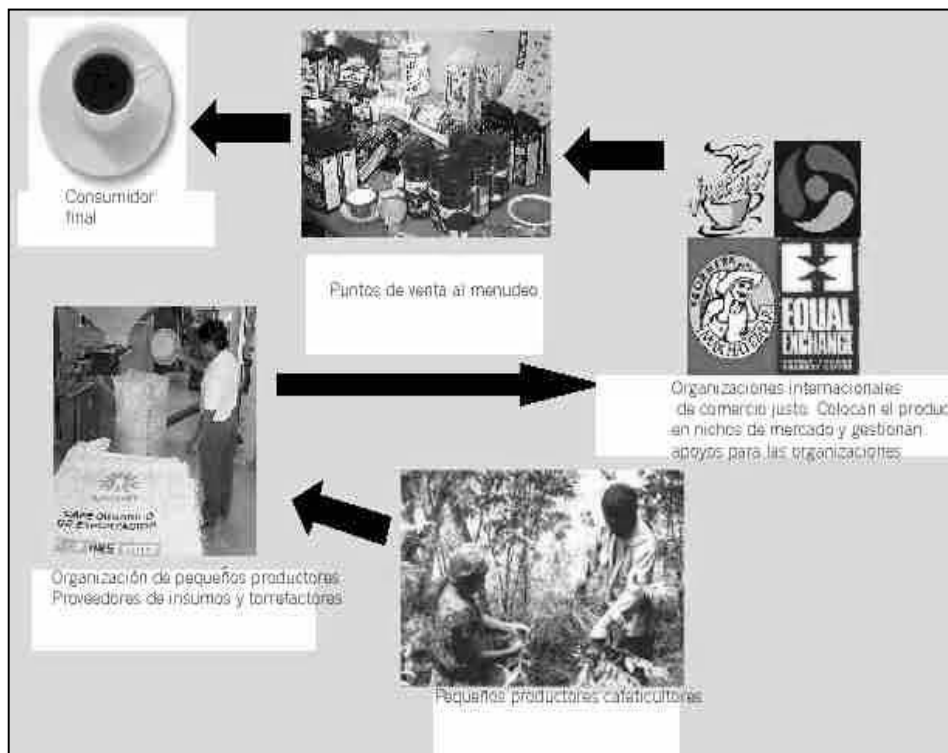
Consumidor final

Puntos de venta al menudeo

EQUAL EXCHANGE

Organizaciones internacionales de comercio justo. Colocan el produc en nichos de mercado y gestionan apoyos para las organizaciones

CAFE ORGANICO DE EXPORTACION

Organización de pequeños productores Proveedores de insumos y torrefactores

Pequeños productores cafeticultores